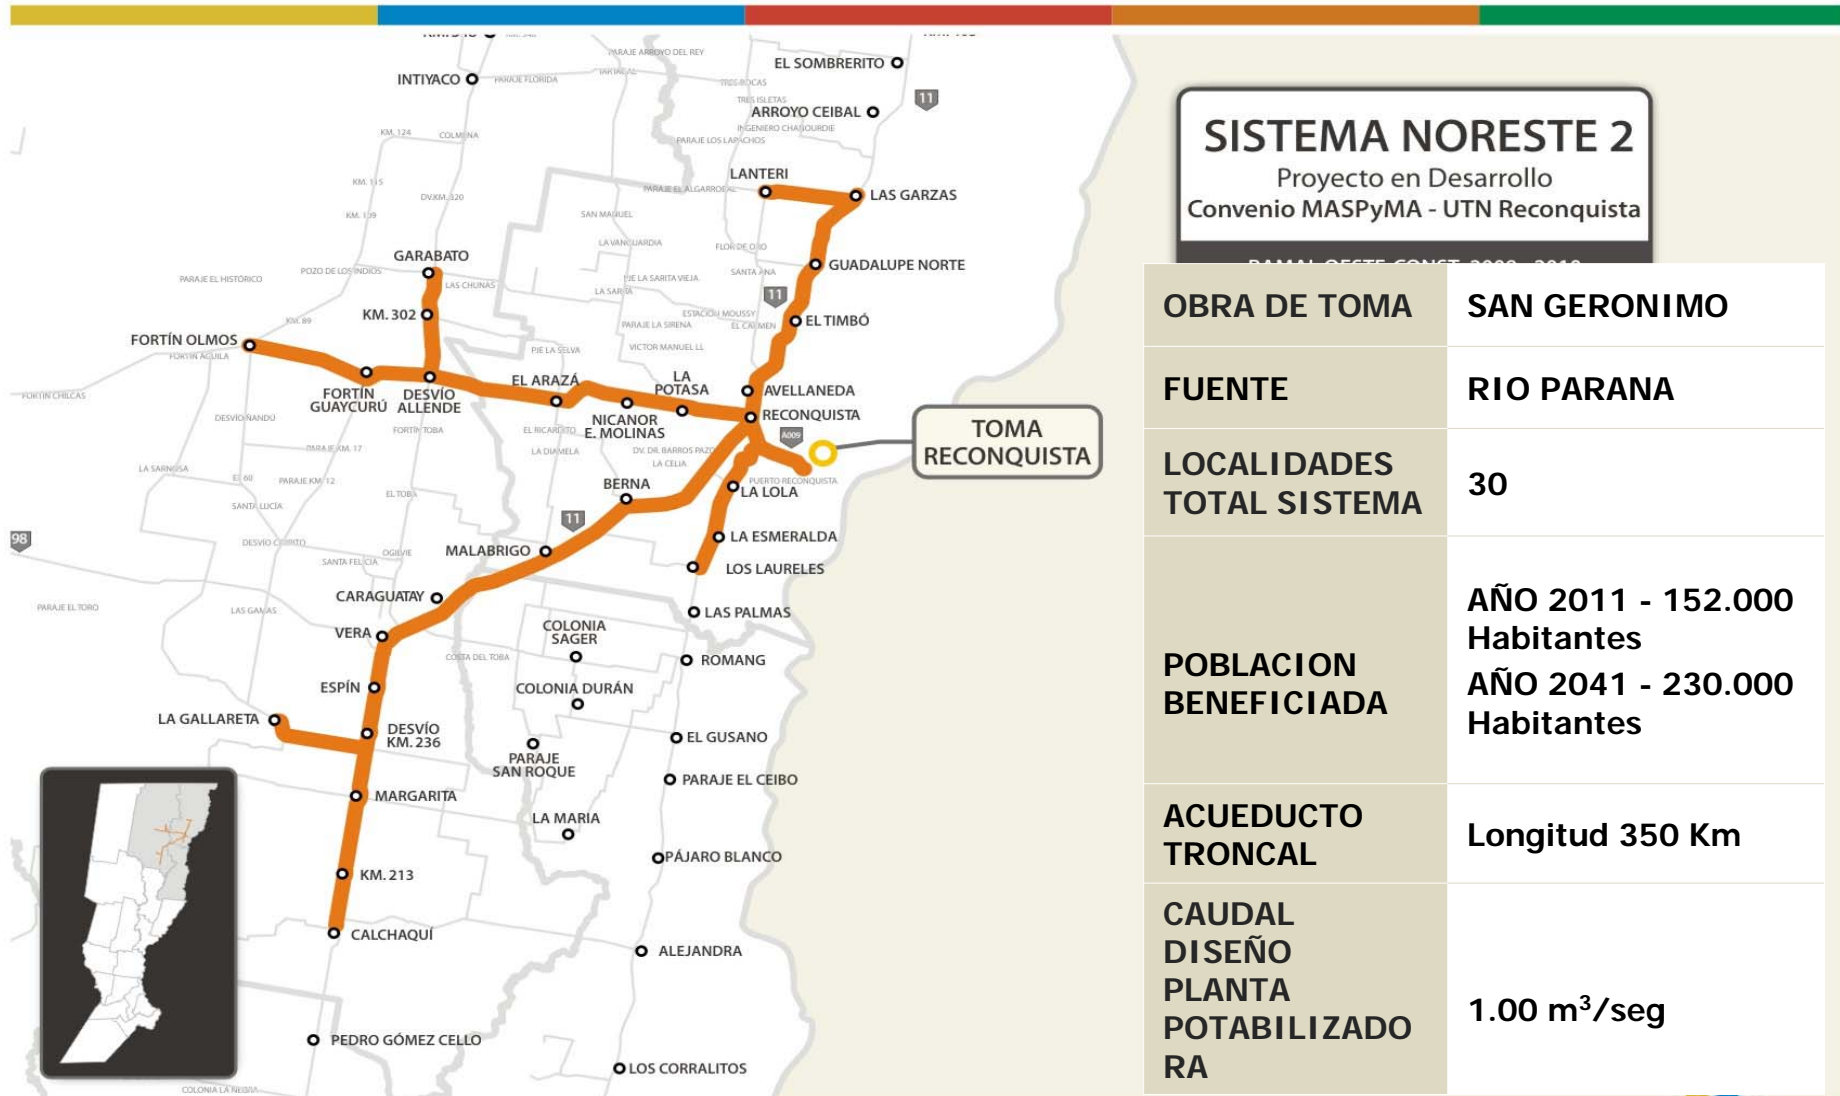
SISTEMA NORESTE 2
Proyecto en Desarrollo
Convenio MASPyMA - UTN Reconquista

| OBRA DE TOMA | SAN GERONIMO |
|---|---|
| FUENTE | RIO PARANA |
| LOCALIDADES TOTAL SISTEMA | 30 |
| POBLACION BENEFICIADA | AÑO 2011 - 152.000 Habitantes AÑO 2041 - 230.000 Habitantes |
| ACUEDUCTO TRONCAL | Longitud 350 Km |
| CAUDAL DISEÑO PLANTA POTABILIZADORA | 1.00 $m^3$/seg |

INTIYACO
EL SOMBRERITO
ARROYO CEIBAL
LANTERI
LAS GARZAS
GUADALUPE NORTE
EL TIMBÓ
GARABATO
KM. 302
FORTÍN OLMOS
FORTÍN GUAYCURÚ
DESVÍO ALLENDE
EL ARAZÁ
LA POTASA
AVELLANEDA
RECONQUISTA
NICANOR E. MOLINAS
TOMA RECONQUISTA
BERNA
LA LOLA
LA ESMERALDA
LOS LAURELES
MALABRIGO
CARAGUATAY
LAS PALMAS
VERA
COLONIA SAGER
ROMANG
ESPÍN
COLONIA DURÁN
LA GALLARETA
DESVÍO KM. 236
PARAJE SAN ROQUE
EL GUSANO
PARAJE EL CEIBO
MARGARITA
LA MARIA
PÁJARO BLANCO
KM. 213
CALCHAQUÍ
ALEJANDRA
PEDRO GÓMEZ CELLO
LOS CORRALITOS
11
11
11
98